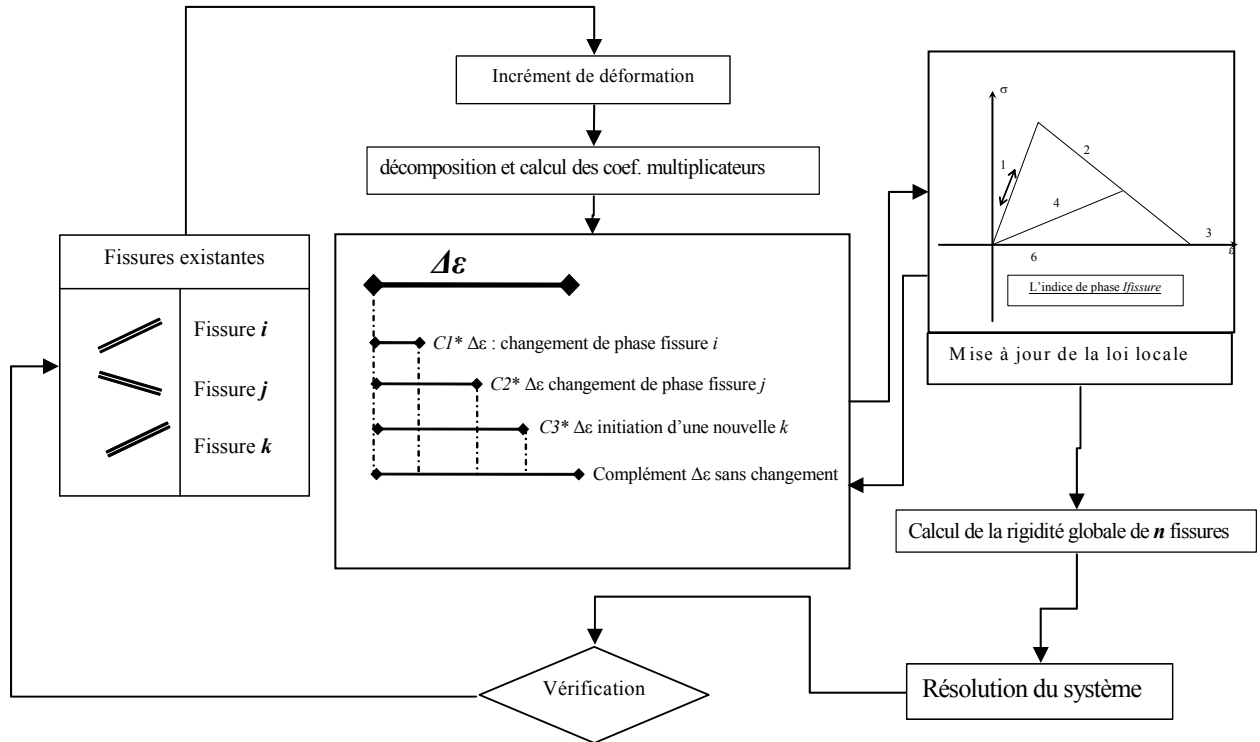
Incrément de déformation

décomposition et calcul des coef. multiplicateurs

Fissures existantes

Fissure $\boldsymbol{i}$

Fissure $\boldsymbol{j}$

Fissure $\boldsymbol{k}$

$\Delta\varepsilon$

$C1^*\ \Delta\varepsilon$ : changement de phase fissure $i$

$C2^*\ \Delta\varepsilon$ changement de phase fissure $j$

$C3^*\ \Delta\varepsilon$ initiation d'une nouvelle $k$

Complément $\Delta\varepsilon$ sans changement

$\sigma$

1

2

4

3

6

$\varepsilon$

L'indice de phase *Ifissure*

Mise à jour de la loi locale

Calcul de la rigidité globale de $\boldsymbol{n}$ fissures

Vérification

Résolution du système